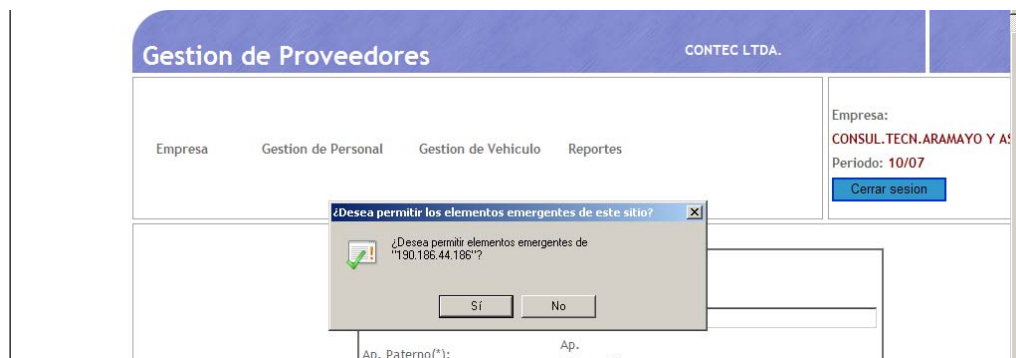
Gestion de Proveedores

CONTEC LTDA.

Empresa

Gestion de Personal

Gestion de Vehiculo

Reportes

Empresa:

CONSUL.TECN.ARAMAYO Y A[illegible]

Periodo: 10/07

Cerrar sesion

¿Desea permitir los elementos emergentes de este sitio?

X

¿Desea permitir elementos emergentes de "190.186.44.186"?

Sí

No

Ap. Paterno(*):

Ap.